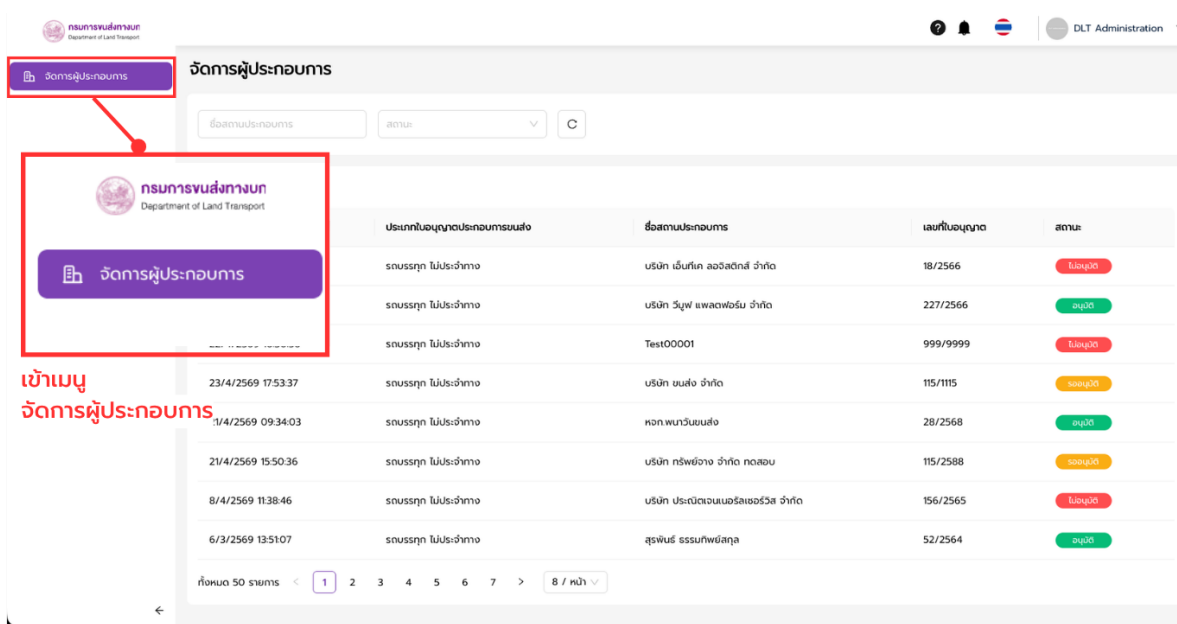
กรมการขนส่งทางบก
Department of Land Transport

DLT Administration

จัดการผู้ประกอบการ

จัดการผู้ประกอบการ

ชื่อสถานประกอบการ

สถานะ

กรมการขนส่งทางบก
Department of Land Transport

จัดการผู้ประกอบการ

เข้าเมนู
จัดการผู้ประกอบการ

| | ประเภทใบอนุญาตประกอบการขนส่ง | ชื่อสถานประกอบการ | เลขที่ใบอนุญาต | สถานะ |
|---|---|---|---|---|
| | รถบรรทุก ไม่ประจำทาง | บริษัท เอ็นทีเค ลอจิสติกส์ จำกัด | 18/2566 | ไม่อนุมัติ |
| | รถบรรทุก ไม่ประจำทาง | บริษัท วีบูฟ แพลตฟอร์ม จำกัด | 227/2566 | อนุมัติ |
| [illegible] | รถบรรทุก ไม่ประจำทาง | Test00001 | 999/9999 | ไม่อนุมัติ |
| 23/4/2569 17:53:37 | รถบรรทุก ไม่ประจำทาง | บริษัท ขนส่ง จำกัด | 115/1115 | รออนุมัติ |
| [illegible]1/4/2569 09:34:03 | รถบรรทุก ไม่ประจำทาง | หจก.พนาวันขนส่ง | 28/2568 | อนุมัติ |
| 21/4/2569 15:50:36 | รถบรรทุก ไม่ประจำทาง | บริษัท ทรัพย์อาง จำกัด ทดสอบ | 115/2588 | รออนุมัติ |
| 8/4/2569 11:38:46 | รถบรรทุก ไม่ประจำทาง | บริษัท ประณิตเจนเนอรัลเซอร์วิส จำกัด | 156/2565 | ไม่อนุมัติ |
| 6/3/2569 13:51:07 | รถบรรทุก ไม่ประจำทาง | สุรพันธ์ ธรรมทิพย์สกุล | 52/2564 | อนุมัติ |

ทั้งหมด 50 รายการ < 1 2 3 4 5 6 7 > 8 / หน้า